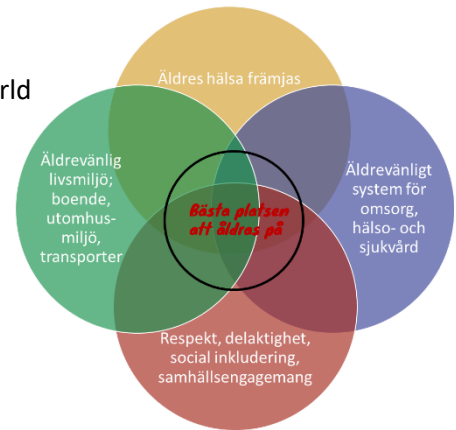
rld

Äldres hälsa främjas

Äldrevänlig livsmiljö; boende, utomhusmiljö, transporter

Bästa platsen att åldras på

Äldrevänligt system för omsorg, hälso- och sjukvård

Respekt, delaktighet, social inkludering, samhällsengagemang